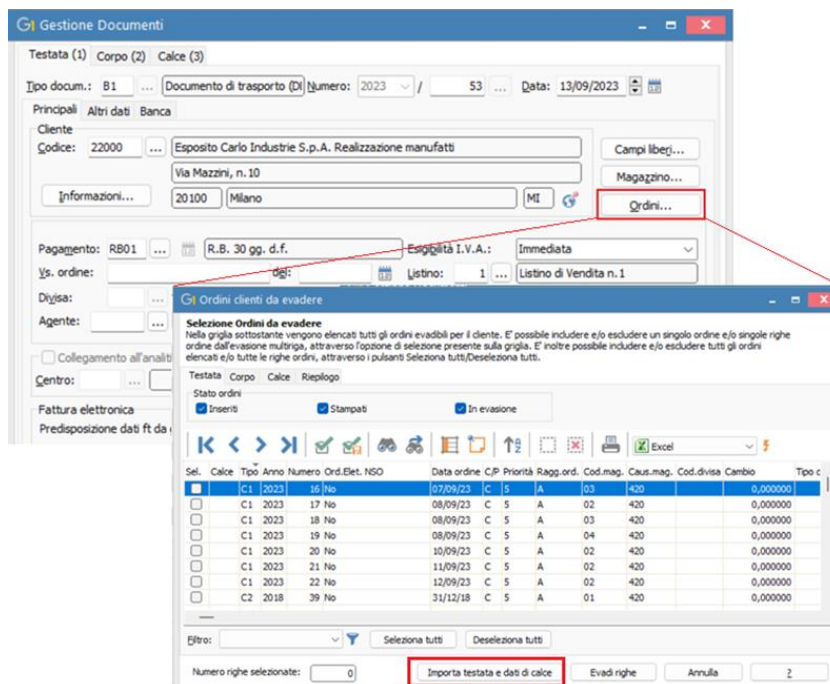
Gestione Documenti

Testata (1) Corpo (2) Calce (3)

Tipo docum.: B1 ... Documento di trasporto (DI Numero: 2023 / 53 ... Data: 13/09/2023

Principali Altri dati Banca

Cliente

Codice: 22000 ... Esposito Carlo Industrie S.p.A. Realizzazione manufatti

Via Mazzini, n. 10

Informazioni... 20100 Milano MI

Campi liberi...

Magazzino...

Ordini...

Pagamento: RB01 ... R.B. 30 gg. d.f. Esigibilità I.V.A.: Immediata

Vs. ordine: del: Listino: 1 ... Listino di Vendita n. 1

Divisa:

Agente:

Collegamento all'analiti

Centro:

Fattura elettronica

Predisposizione dati ft da

Ordini clienti da evadere

Selezione Ordini da evadere

Nella griglia sottostante vengono elencati tutti gli ordini evadibili per il cliente. E' possibile includere e/o escludere un singolo ordine e/o singole righe ordine dall'evasione multiriga, attraverso l'opzione di selezione presente sulla griglia. E' inoltre possibile includere e/o escludere tutti gli ordini elencati e/o tutte le righe ordini, attraverso i pulsanti Seleziona tutti/Deseleziona tutti.

Testata Corpo Calce Riepilogo

Stato ordini

Inseriti Stampati In evasione

Excel

| Sel. | Calce | Tipo | Anno | Numero | Ord.Elet. NSO | Data ordine | C/P | Priorità | Ragg.ord. | Cod.mag. | Caus.mag. | Cod.divisa | Cambio | Tipo c |
|---|---|---|---|---|---|---|---|---|---|---|---|---|---|---|
| | | C1 | 2023 | 16 | No | 07/09/23 | C | 5 | A | 03 | 420 | | 0,000000 | |
| | | C1 | 2023 | 17 | No | 08/09/23 | C | 5 | A | 02 | 420 | | 0,000000 | |
| | | C1 | 2023 | 18 | No | 08/09/23 | C | 5 | A | 03 | 420 | | 0,000000 | |
| | | C1 | 2023 | 19 | No | 08/09/23 | C | 5 | A | 04 | 420 | | 0,000000 | |
| | | C1 | 2023 | 20 | No | 10/09/23 | C | 5 | A | 02 | 420 | | 0,000000 | |
| | | C1 | 2023 | 21 | No | 11/09/23 | C | 5 | A | 02 | 420 | | 0,000000 | |
| | | C1 | 2023 | 22 | No | 12/09/23 | C | 5 | A | 02 | 420 | | 0,000000 | |
| | | C2 | 2018 | 39 | No | 31/12/18 | C | 5 | A | 01 | 420 | | 0,000000 | |

Filtro: Seleziona tutti Deseleziona tutti

Numero righe selezionate: 0 Importa testata e dati di calce Evadi righe Annulla ?